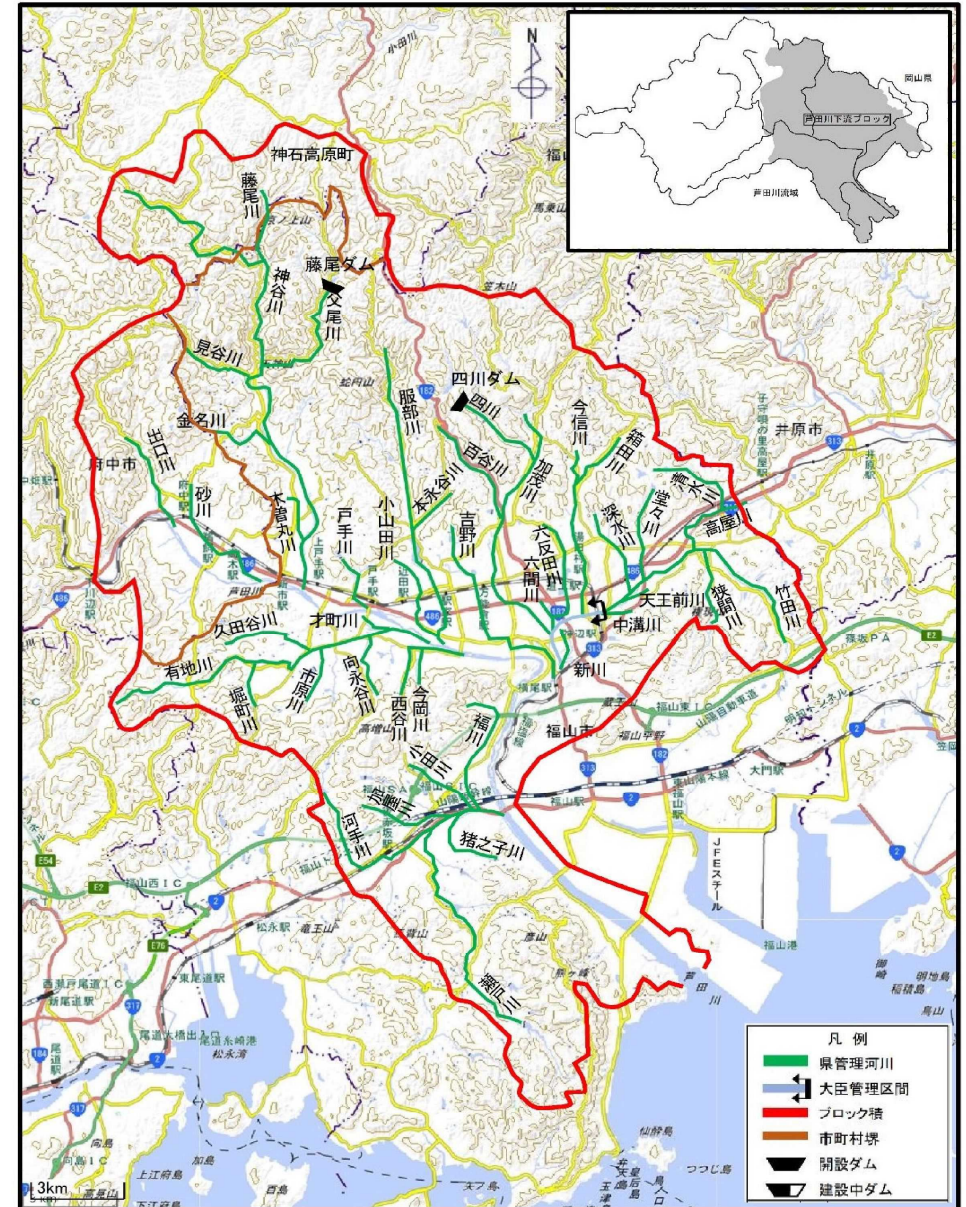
N

岡山県
芦田川下流ブロック
芦田川流域

神石高原町
藤尾川
藤尾ダム
神谷川
父尾川
見谷川
金名川
出口川
府中市
砂川
木屋丸川
戸手川
小山田川
本永谷川
服部川
四川ダム
四川
百谷川
吉野川
加茂川
今信川
箱田川
六反田川
六間川
深水川
堂々川
高屋川
井原市
天王前川
中溝川
狭間川
竹田川
新川
才町川
久田谷川
有地川
市原川
向永谷川
西谷川
今岡川
福川
瀬戸川
堀町川
山田川
河手川
猪之子川
羽原川
福山市
JFEスチール
福山港
芦田川

凡 例
県管理河川
大臣管理区間
ブロック境
市町村界
開設ダム
建設中ダム

3km